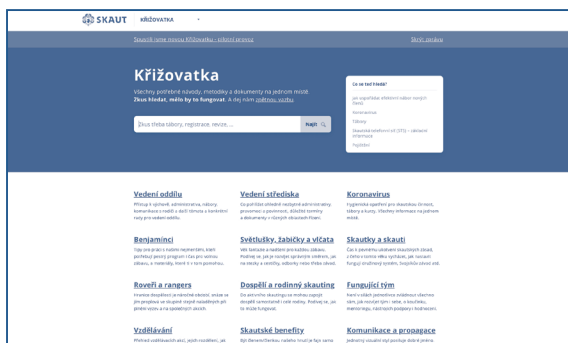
SKAUT KŘIŽOVATKA

Současně máme novou Křižovatku – získejte novou verzi

Skrýt stránku

Křižovatka

Všechny potřebné návody, metodiky a dokumenty na jednom místě. Zkus hledat, mělo by to fungovat. A dej nám zpětnou vazbu.

Zkus třeba tábory, registrace, revize....

Najít

Co se teď hledá?

Jak organizovat vzdělávací akce nebo kurz?
Koronavirus
Tábory
Skautský institut (STI) – základní informace
Registrace

Vedení oddílu

Vedení střediska

Koronavirus

Benjamínci

Světlušky, žabičky a vlčata

Skautky a skauti

Roveři a rangers

Dospělí a rodinný skauting

Fungující tým

Vzdělávání

Skautské benefity

Komunikace a propagace